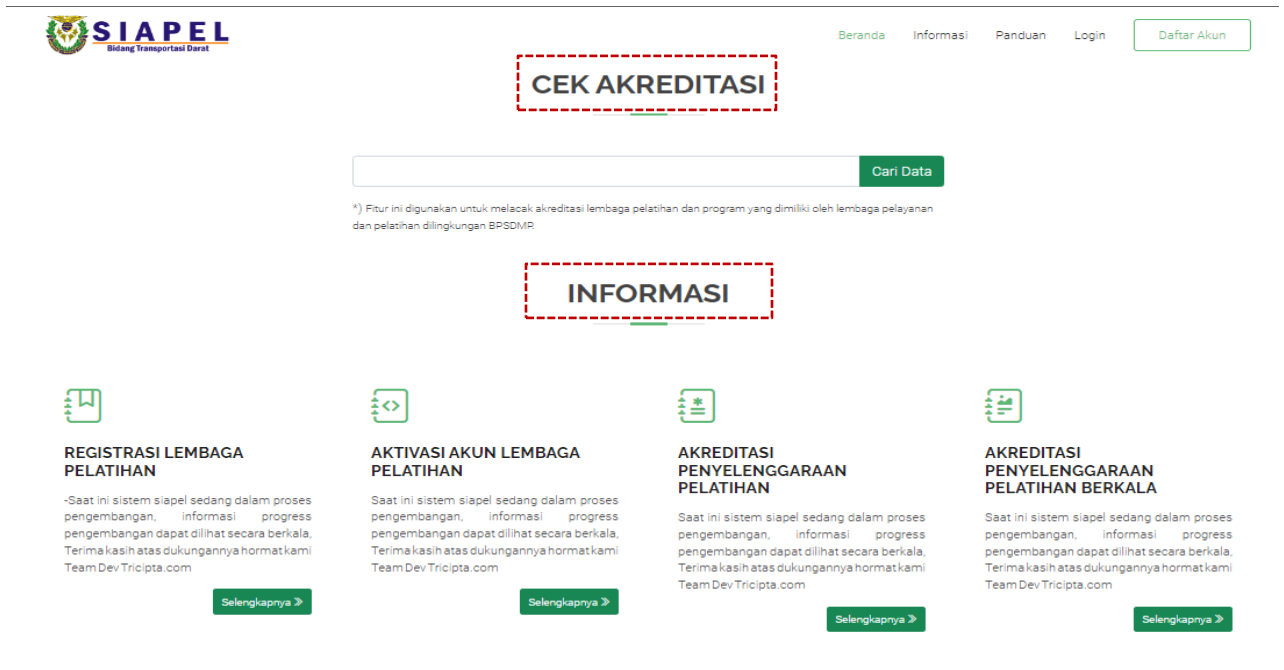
SIAPEL
Bidang Transportasi Darat

Beranda Informasi Panduan Login Daftar Akun

CEK AKREDITASI

Cari Data

*) Fitur ini digunakan untuk melacak akreditasi lembaga pelatihan dan program yang dimiliki oleh lembaga pelayanan dan pelatihan dilingkungan BPSDMP.

INFORMASI

REGISTRASI LEMBAGA PELATIHAN

-Saat ini sistem siapel sedang dalam proses pengembangan, informasi progress pengembangan dapat dilihat secara berkala, Terima kasih atas dukungannya hormat kami Team Dev Tricipta.com

Selengkapnya »

AKTIVASI AKUN LEMBAGA PELATIHAN

Saat ini sistem siapel sedang dalam proses pengembangan, informasi progress pengembangan dapat dilihat secara berkala, Terima kasih atas dukungannya hormat kami Team Dev Tricipta.com

Selengkapnya »

AKREDITASI PENYELENGGARAAN PELATIHAN

Saat ini sistem siapel sedang dalam proses pengembangan, informasi progress pengembangan dapat dilihat secara berkala, Terima kasih atas dukungannya hormat kami Team Dev Tricipta.com

Selengkapnya »

AKREDITASI PENYELENGGARAAN PELATIHAN BERKALA

Saat ini sistem siapel sedang dalam proses pengembangan, informasi progress pengembangan dapat dilihat secara berkala, Terima kasih atas dukungannya hormat kami Team Dev Tricipta.com

Selengkapnya »